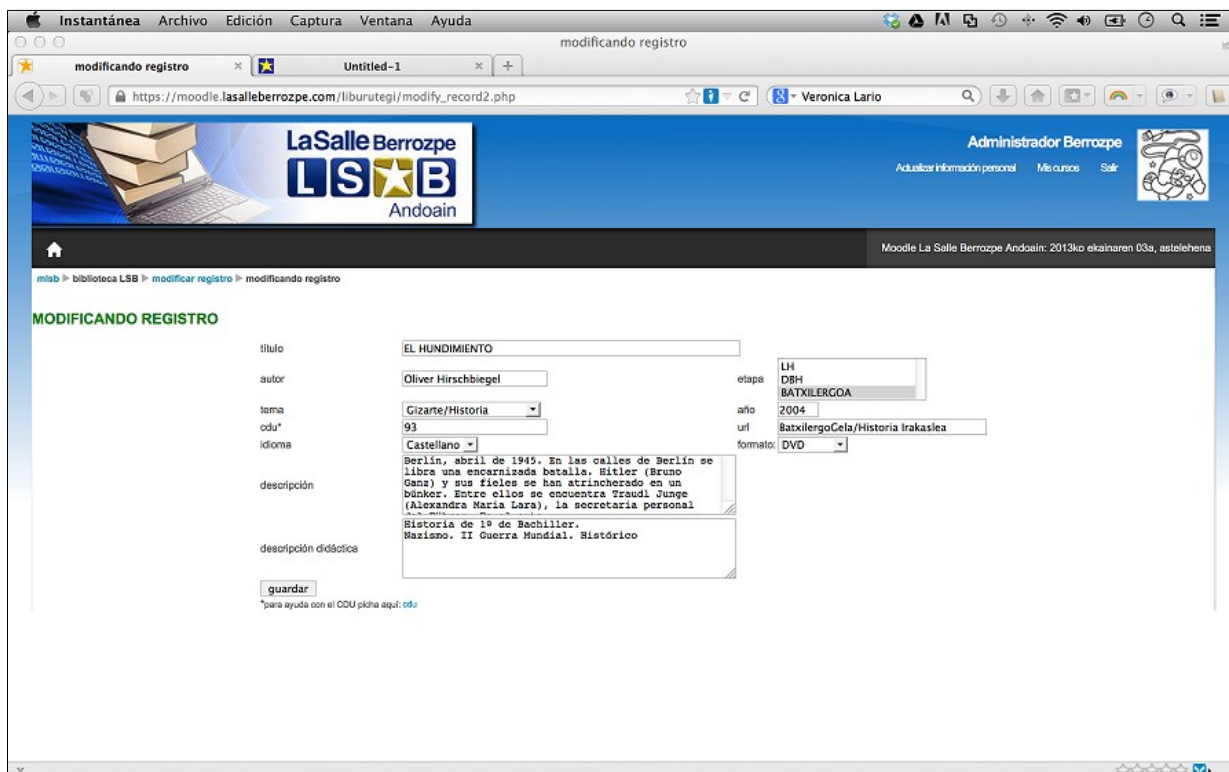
Instantánea Archivo Edición Captura Ventana Ayuda

modificando registro

modificando registro

Untitled-1

https://moodle.lasalleberrozpe.com/liburutegi/modify_record2.php

Veronica Lario

LaSalle Berrozpe
LSB
Andoain

Administrador Berrozpe
Actualizar información personal Mis cursos Salir

Moodle La Salle Berrozpe Andoain: 2013ko ekainaren 03a, astelehena

mlsb ▸ biblioteca LSB ▸ modificar registro ▸ modificando registro

MODIFICANDO REGISTRO

título EL HUNDIMIENTO

autor Oliver Hirschbiegel

etapa LH DBH BATXILERGOA

tema Gizarte/Historia

año 2004

cdu* 93

url BatxilergoGela/Historia Irakaslea

idioma Castellano

formato: DVD

descripción Berlín, abril de 1945. En las calles de Berlín se libra una encarnizada batalla. Hitler (Bruno Ganz) y sus fieles se han atrincherado en un búnker. Entre ellos se encuentra Traudl Junge (Alexandra Maria Lara), la secretaria personal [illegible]

descripción didáctica Historia de 1º de Bachiller. Nazismo. II Guerra Mundial. Histórico

guardar

*para ayuda con el CDU picha aquí: cdu